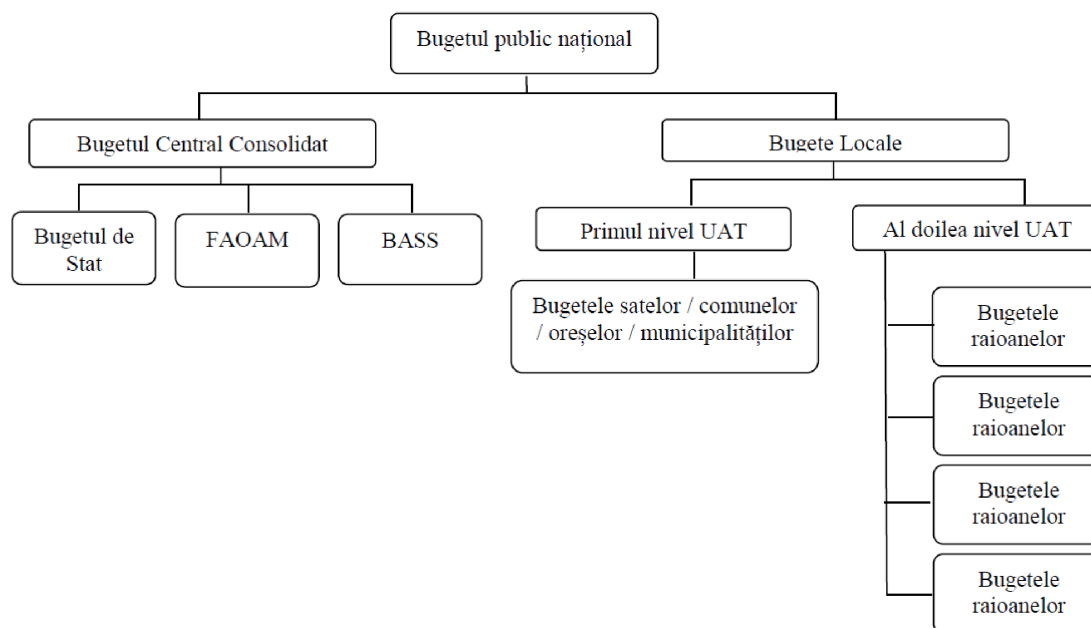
Bugetul public național

Bugetul Central Consolidat

Bugete Locale

Bugetul de Stat

FAOAM

BASS

Primul nivel UAT

Al doilea nivel UAT

Bugetele satelor / comunelor / orașelor / municipalităților

Bugetele raioanelor

Bugetele raioanelor

Bugetele raioanelor

Bugetele raioanelor